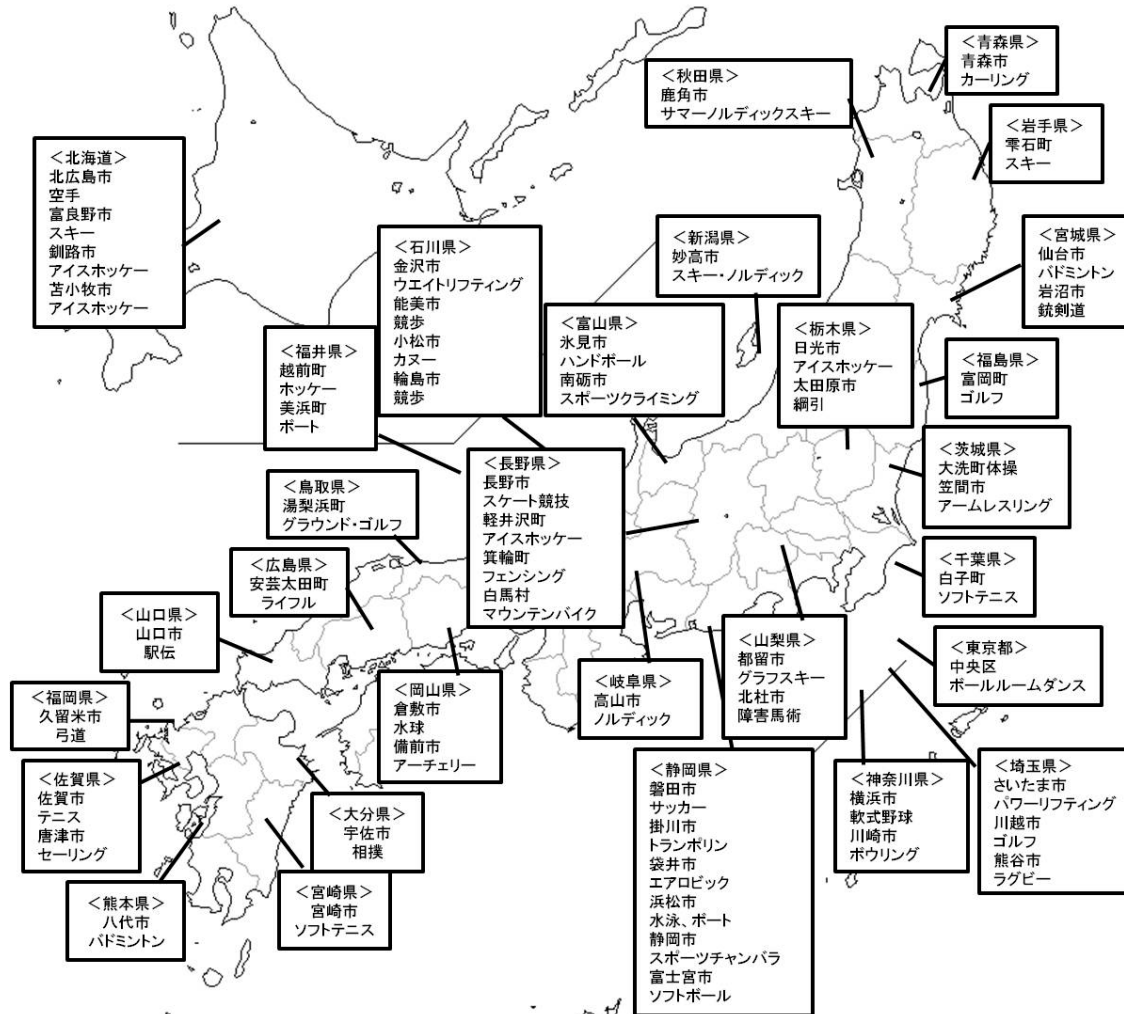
<青森県>
青森市
カーリング

<秋田県>
鹿角市
サマーノルディックスキー

<岩手県>
雫石町
スキー

<北海道>
北広島市
空手
富良野市
スキー
釧路市
アイスホッケー
苫小牧市
アイスホッケー

<宮城県>
仙台市
バドミントン
岩沼市
銃剣道

<新潟県>
妙高市
スキー・ノルディック

<石川県>
金沢市
ウエイトリフティング
能美市
競歩
小松市
カヌー
輪島市
競歩

<富山県>
氷見市
ハンドボール
南砺市
スポーツクライミング

<栃木県>
日光市
アイスホッケー
太田原市
綱引

<福井県>
越前町
ホッケー
美浜町
ボート

<福島県>
富岡町
ゴルフ

<茨城県>
大洗町体操
笠間市
アームレスリング

<長野県>
長野市
スケート競技
軽井沢町
アイスホッケー
箕輪町
フェンシング
白馬村
マウンテンバイク

<鳥取県>
湯梨浜町
グラウンド・ゴルフ

<広島県>
安芸太田町
ライフル

<千葉県>
白子町
ソフトテニス

<山口県>
山口市
駅伝

<山梨県>
都留市
グラススキー
北杜市
障害馬術

<東京都>
中央区
ボールルームダンス

<福岡県>
久留米市
弓道

<岡山県>
倉敷市
水球
備前市
アーチェリー

<岐阜県>
高山市
ノルディック

<佐賀県>
佐賀市
テニス
唐津市
セーリング

<静岡県>
磐田市
サッカー
掛川市
トランポリン
袋井市
エアロビック
浜松市
水泳、ボート
静岡市
スポーツチャンバラ
富士宮市
ソフトボール

<神奈川県>
横浜市
軟式野球
川崎市
ボウリング

<埼玉県>
さいたま市
パワーリフティング
川越市
ゴルフ
熊谷市
ラグビー

<大分県>
宇佐市
相撲

<熊本県>
八代市
バドミントン

<宮崎県>
宮崎市
ソフトテニス